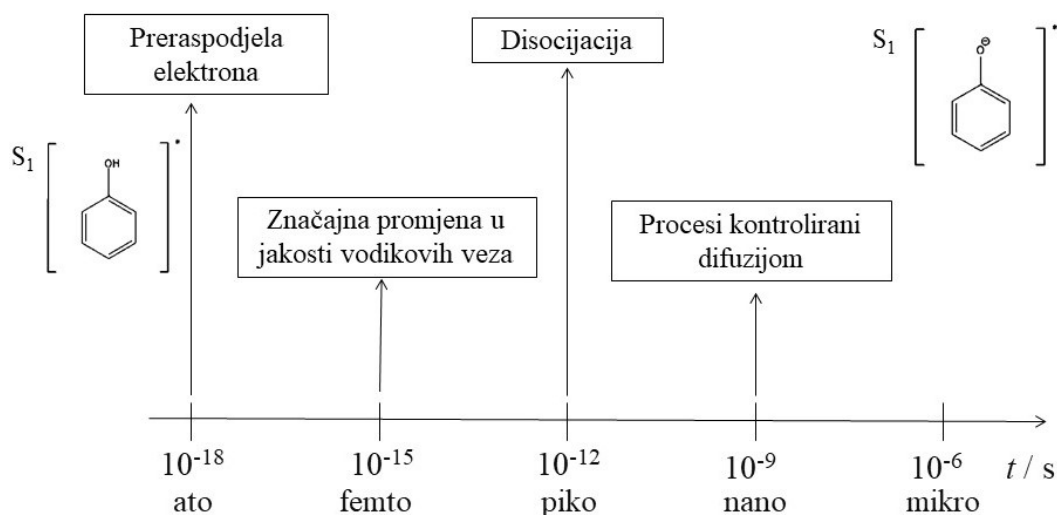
Preraspodjela elektrona

Disocijacija

$S_1$

O

$S_1$

OH

Značajna promjena u jakosti vodikovih veza

Procesi kontrolirani difuzijom

$10^{-18}$ ato

$10^{-15}$ femto

$10^{-12}$ piko

$10^{-9}$ nano

$10^{-6}$ mikro

$t$ / s